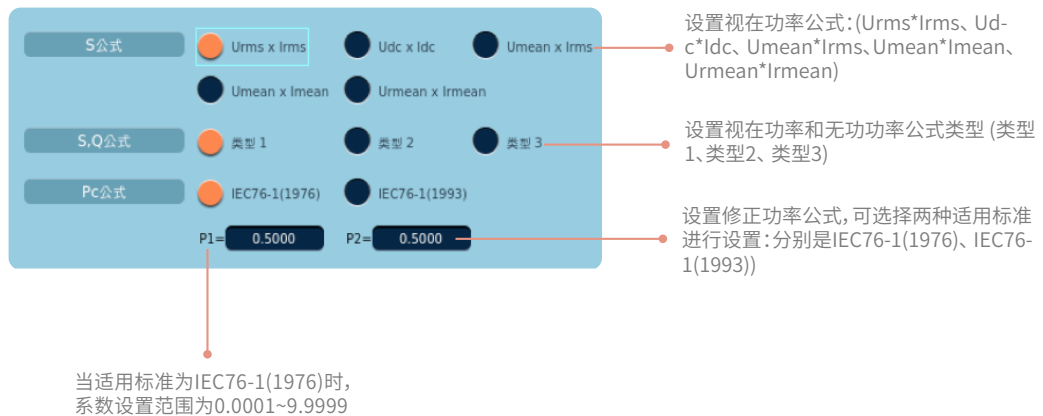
S公式

Urms x Irms

Udc x Idc

Umean x Irms

Umean x Imean

Urmean x Irmean

S,Q公式

类型 1

类型 2

类型 3

Pc公式

IEC76-1(1976)

IEC76-1(1993)

P1= 0.5000

P2= 0.5000

设置视在功率公式:(Urms*Irms、Udc*Idc、Umean*Irms、Umean*Imean、Urmean*Irmean)

设置视在功率和无功功率公式类型 (类型1、类型2、类型3)

设置修正功率公式,可选择两种适用标准进行设置:分别是IEC76-1(1976)、IEC76-1(1993))

当适用标准为IEC76-1(1976)时,系数设置范围为0.0001~9.9999